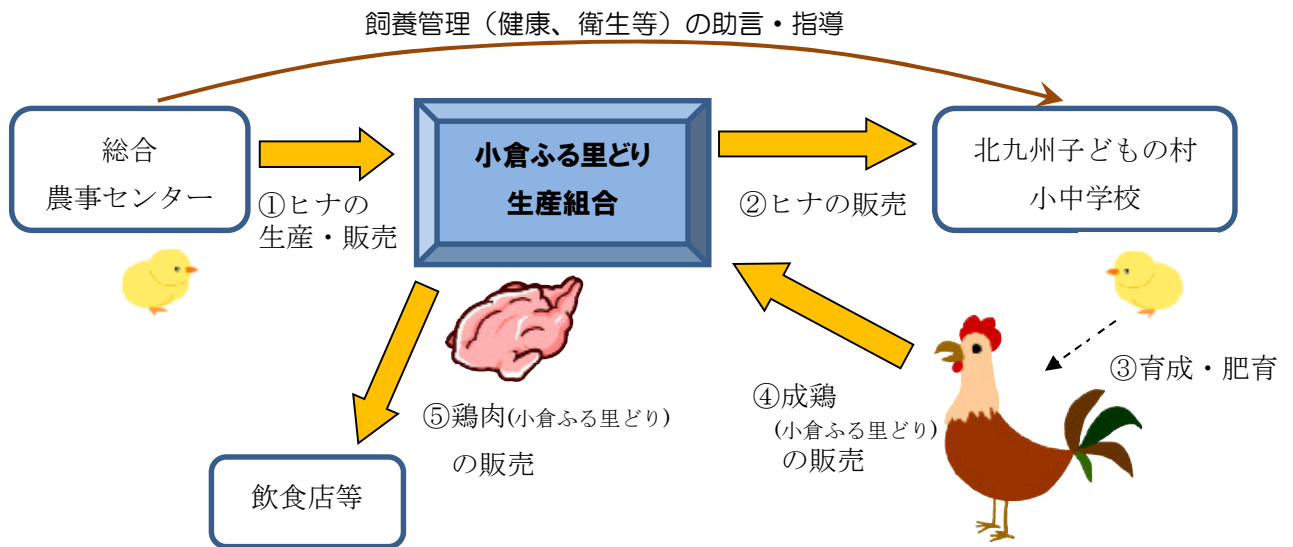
飼養管理（健康、衛生等）の助言・指導

総合
農事センター

①ヒナの
生産・販売

小倉ふる里どり
生産組合

②ヒナの販売

北九州子どもの村
小中学校

③育成・肥育

④成鶏
(小倉ふる里どり)
の販売

⑤鶏肉(小倉ふる里どり)
の販売

飲食店等